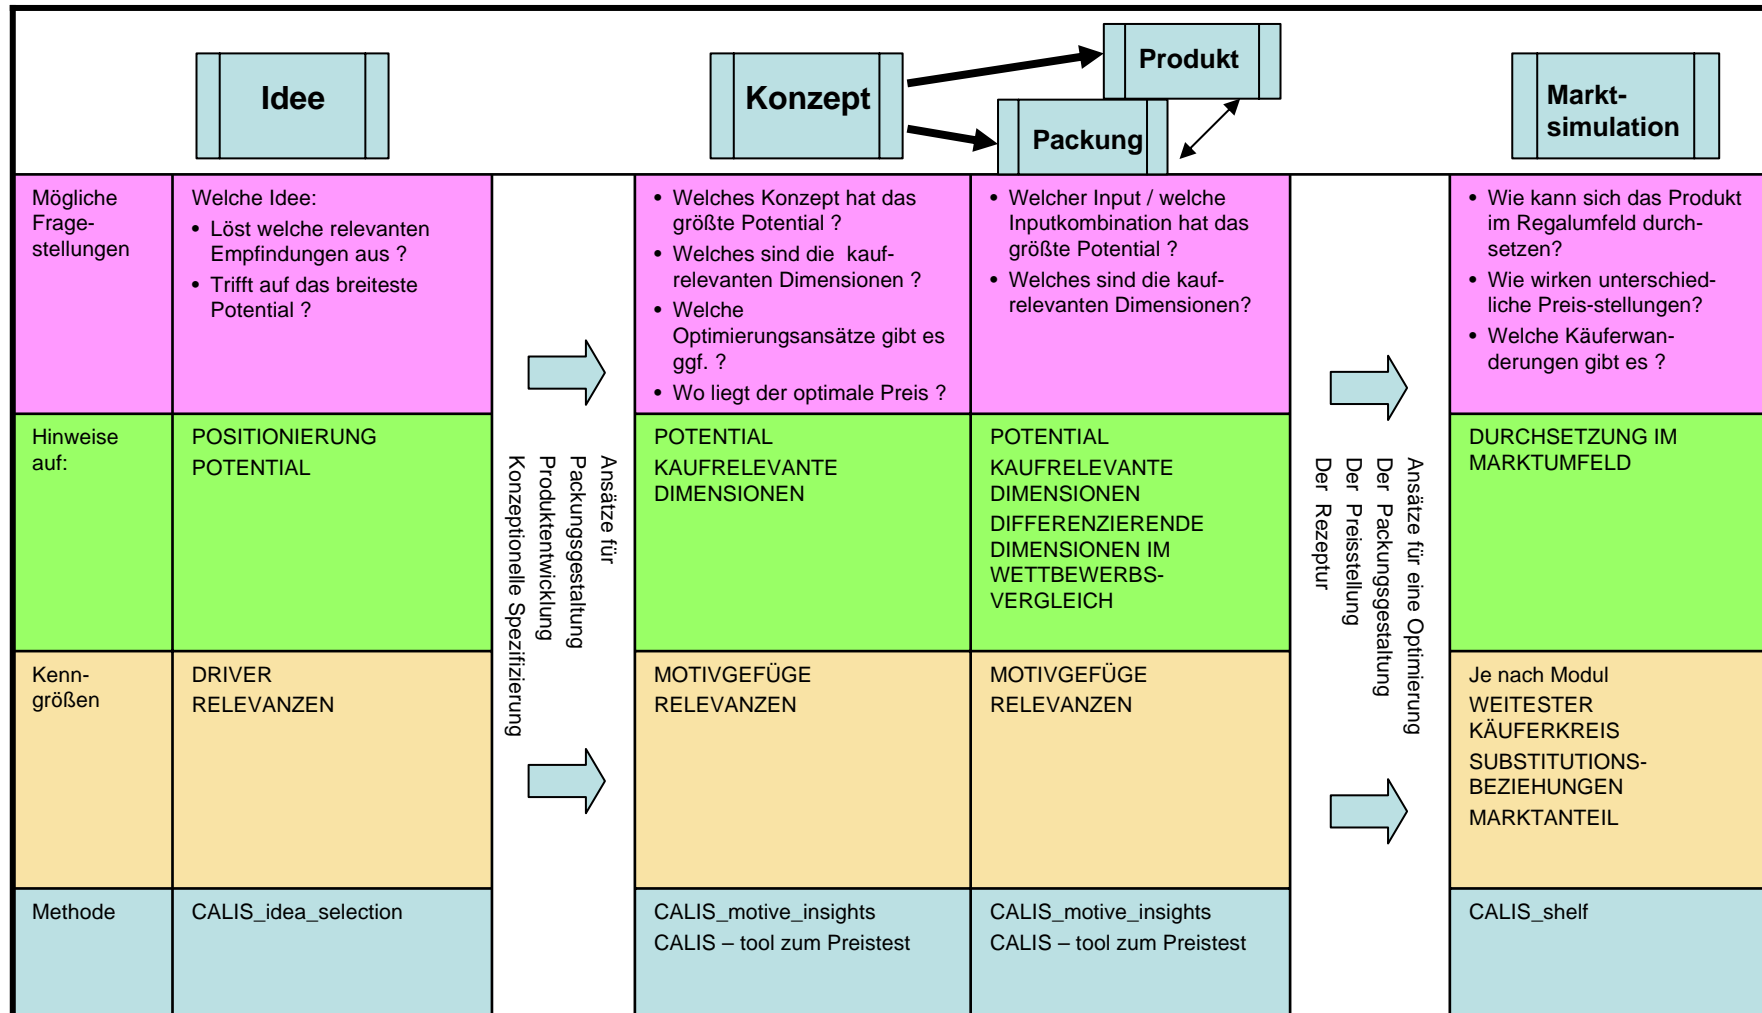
Idee

Konzept

Produkt

Packung

Markt-simulation

| | Idee | | Konzept | Produkt / Packung | | Marktsimulation |
|---|---|---|---|---|---|---|
| Mögliche Frage-stellungen | Welche Idee:<br>• Löst welche relevanten Empfindungen aus ?<br>• Trifft auf das breiteste Potential ? | Ansätze für Packungsgestaltung Produktentwicklung Konzeptionelle Spezifizierung | • Welches Konzept hat das größte Potential ?<br>• Welches sind die kauf-relevanten Dimensionen ?<br>• Welche Optimierungsansätze gibt es ggf. ?<br>• Wo liegt der optimale Preis ? | • Welcher Input / welche Inputkombination hat das größte Potential ?<br>• Welches sind die kauf-relevanten Dimensionen? | Ansätze für eine Optimierung Der Packungsgestaltung Der Preisstellung Der Rezeptur | • Wie kann sich das Produkt im Regalumfeld durch-setzen?<br>• Wie wirken unterschied-liche Preis-stellungen?<br>• Welche Käuferwan-derungen gibt es ? |
| Hinweise auf: | POSITIONIERUNG<br>POTENTIAL | | POTENTIAL<br>KAUFRELEVANTE DIMENSIONEN | POTENTIAL<br>KAUFRELEVANTE DIMENSIONEN<br>DIFFERENZIERENDE DIMENSIONEN IM WETTBEWERBS-VERGLEICH | | DURCHSETZUNG IM MARKTUMFELD |
| Kenn-größen | DRIVER<br>RELEVANZEN | | MOTIVGEFÜGE<br>RELEVANZEN | MOTIVGEFÜGE<br>RELEVANZEN | | Je nach Modul<br>WEITESTER KÄUFERKREIS<br>SUBSTITUTIONS-BEZIEHUNGEN<br>MARKTANTEIL |
| Methode | CALIS_idea_selection | | CALIS_motive_insights<br>CALIS – tool zum Preistest | CALIS_motive_insights<br>CALIS – tool zum Preistest | | CALIS_shelf |